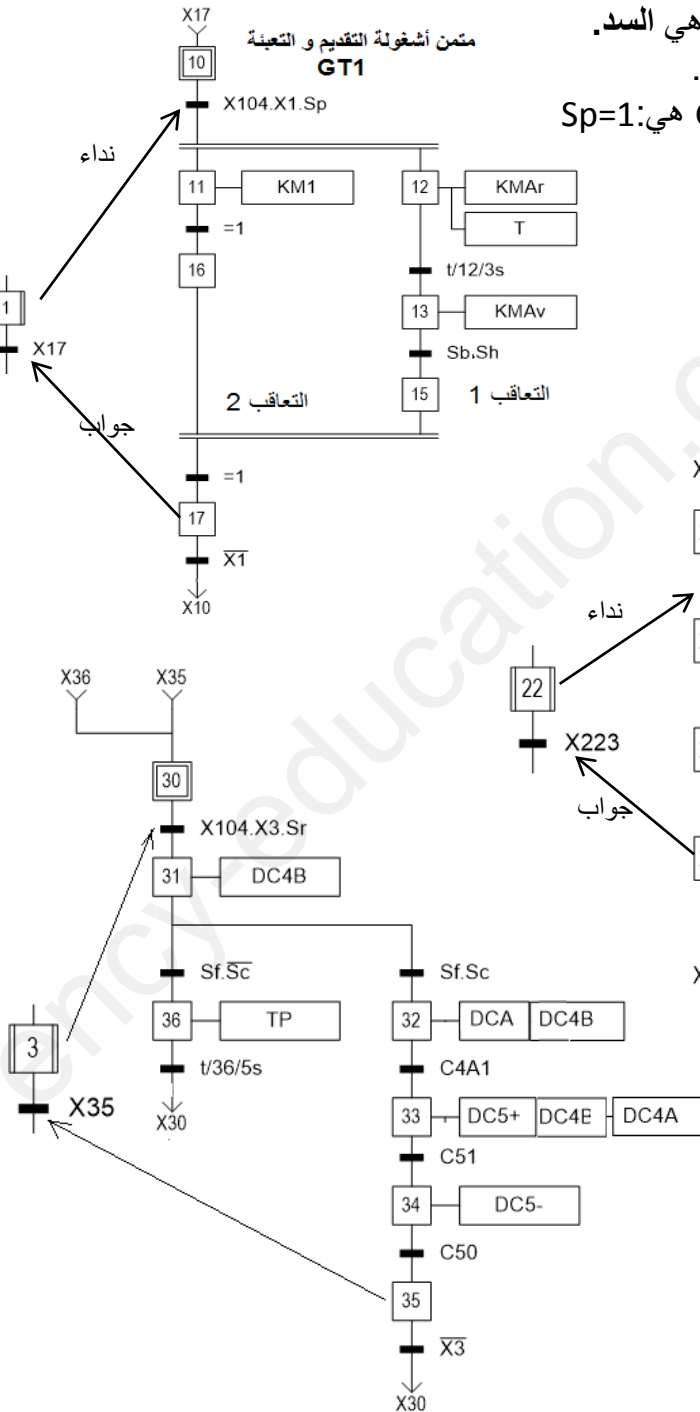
هي السد.
.
C هي:Sp=1

X17
متمن أشغولة التقديم و التعبئة
GT1
10
X104.X1.Sp
نداء
11
KM1
12
KMAr
T
=1
16
t/12/3s
13
KMAv
1
X17
Sb.Sh
15
التعاقب 1
التعاقب 2
جواب
=1
17
$\overline{X1}$
X10

X
نداء
22
X223
جواب
X

X36
X35
30
X104.X3.Sr
31
DC4B
Sf.$\overline{Sc}$
Sf.Sc
36
TP
32
DCA
DC4B
t/36/5s
C4A1
3
X30
X35
33
DC5+
DC4E
DC4A
C51
34
DC5-
C50
35
$\overline{X3}$
X30